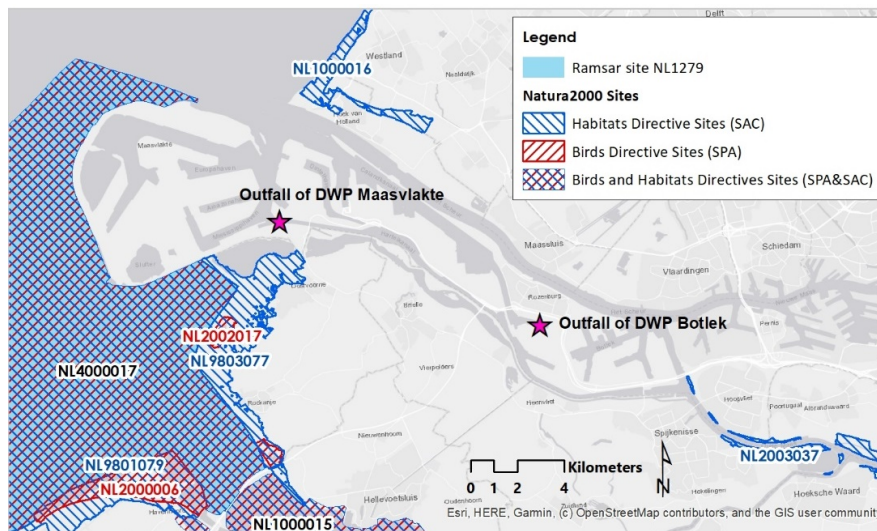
Legend

Ramsar site NL1279

Natura2000 Sites

Habitats Directive Sites (SAC)

Birds Directive Sites (SPA)

Birds and Habitats Directives Sites (SPA&SAC)

Delft

NL1000016

Westland

Naaldwijk

Hoek van Holland

Maasvlakte

Outfall of DWP Maasvlakte

Maassluis

Schiedam

Vlaardingen

Rozenburg

Outfall of DWP Botlek

Pernis

NL2002017

NL9803077

NL4000017

Brielle

Vierpolders

Heenvliet

Rockanje

Hoogvliet

Poortugaal

Albrandswaard

Spijkenisse

Nieuwenhoorn

Zuidland

NL2003037

NL9801079

NL2000006

Hellevoetsluis

Oudenhoorn

Heinenoord

Hoeksche Waard

NL1000015

0 1 2 4 Kilometers

N

Esri, HERE, Garmin, (c) OpenStreetMap contributors, and the GIS user communit